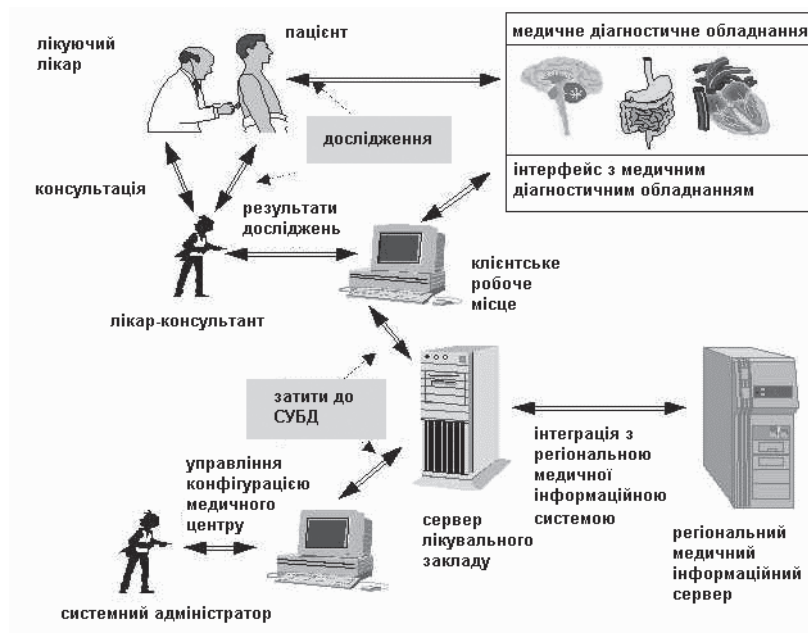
лікуючий лікар

пацієнт

медичне діагностичне обладнання

дослідження

інтерфейс з медичним діагностичним обладнанням

консультація

результати досліджень

клієнтське робоче місце

лікар-консультант

затити до СУБД

управління конфігурацією медичного центру

інтеграція з регіональною медичної інформаційною системою

сервер лікувального закладу

регіональний медичний інформаційний сервер

системний адміністратор